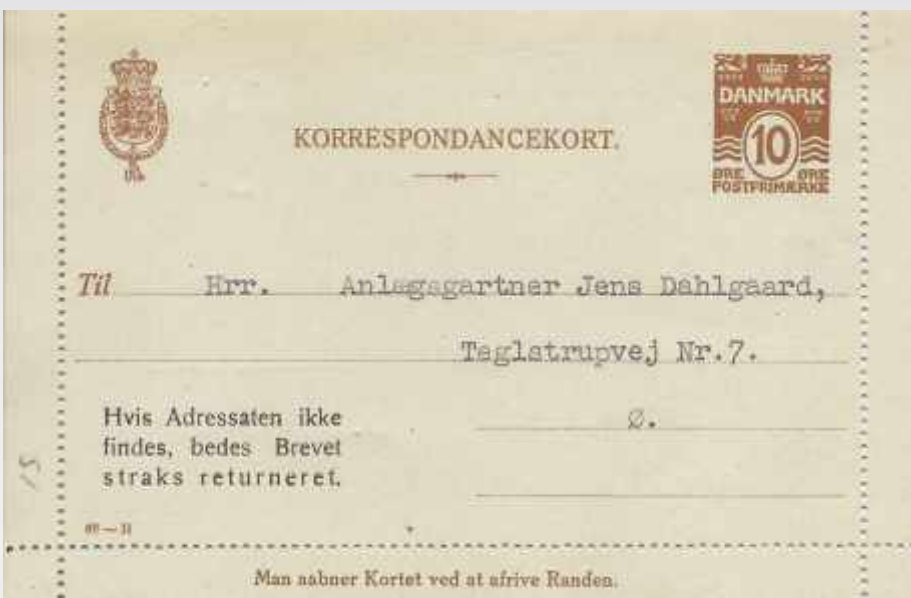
KORRESPONDANCEKORT.

DANMARK
10
ØRE ØRE
POSTFRIMÆRKE

Til Hrr. Anlægsgartner Jens Dahlgaard,

Taglstrupvej Nr.7.

Ø.

Hvis Adressaten ikke findes, bedes Brevet straks returneret.

15

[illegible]

Man aabner Kortet ved at afrive Randen.